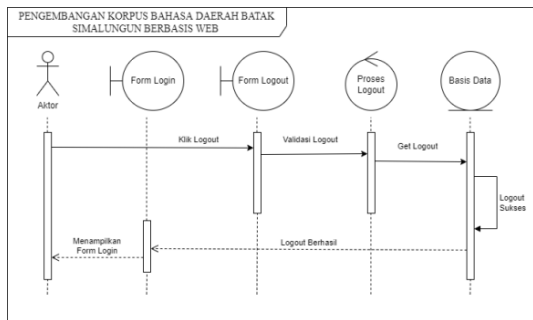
PENGEMBANGAN KORPUS BAHASA DAERAH BATAK SIMALUNGUN BERBASIS WEB

Aktor

Form Login

Form Logout

Proses Logout

Basis Data

Klik Logout

Validasi Logout

Get Logout

Logout Sukses

Menampilkan Form Login

Logout Berhasil